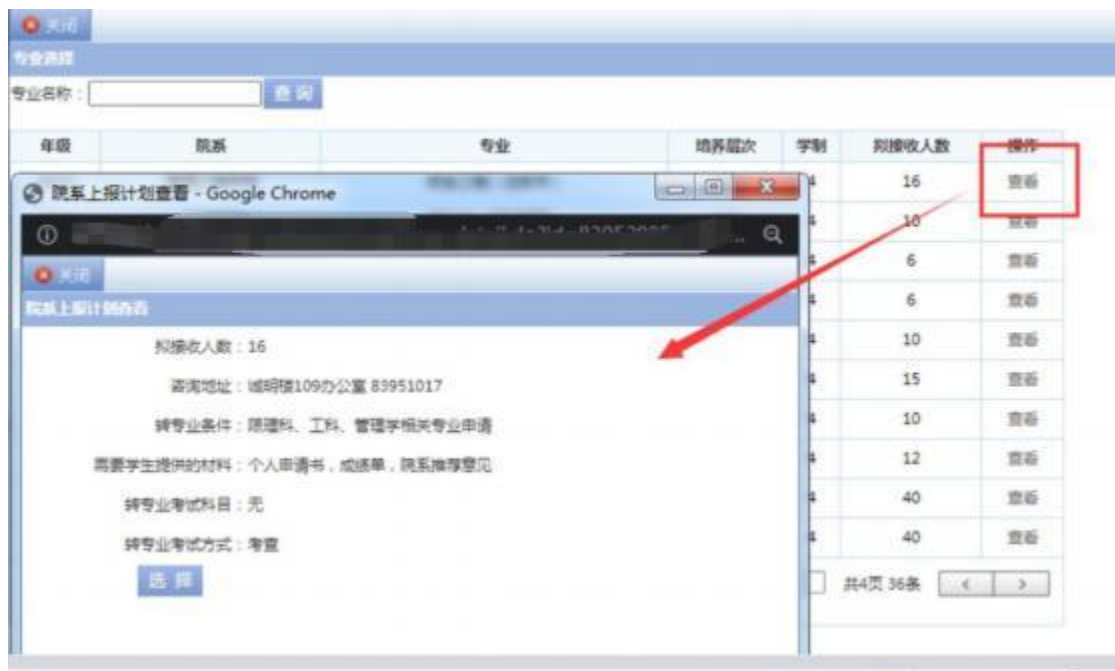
关闭

专业选择

专业名称： 查询

| 年级 | 院系 | 专业 | 培养层次 | 学制 | 拟接收人数 | 操作 |
|---|---|---|---|---|---|---|
| | | | | 4 | 16 | 查看 |
| | | | | 4 | 10 | 查看 |
| | | | | 4 | 6 | 查看 |
| | | | | 4 | 6 | 查看 |
| | | | | 4 | 10 | 查看 |
| | | | | 4 | 15 | 查看 |
| | | | | 4 | 10 | 查看 |
| | | | | 4 | 12 | 查看 |
| | | | | 4 | 40 | 查看 |
| | | | | 4 | 40 | 查看 |

共4页 36条 < >

院系上报计划查看 - Google Chrome

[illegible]

关闭

院系上报计划查看

拟接收人数：16

咨询地址：诚明楼109办公室 83951017

转专业条件：限理科、工科、管理学相关专业申请

需要学生提供的材料：个人申请书，成绩单，院系推荐意见

转专业考试科目：无

转专业考试方式：考查

选择